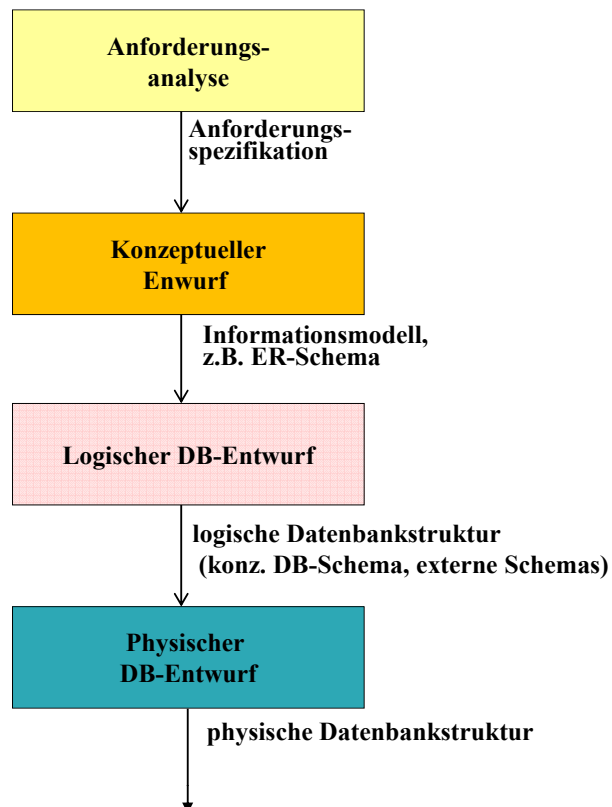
Anforderungsanalyse

Anforderungsspezifikation

Konzeptueller Enwurf

Informationsmodell, z.B. ER-Schema

Logischer DB-Entwurf

logische Datenbankstruktur (konz. DB-Schema, externe Schemas)

Physischer DB-Entwurf

physische Datenbankstruktur